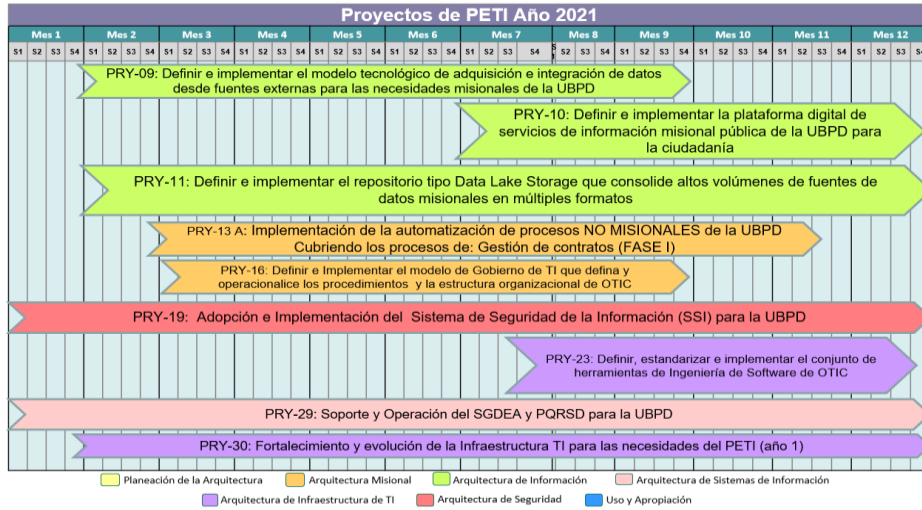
Proyectos de PETI Año 2021

| Mes 1 | | | | Mes 2 | | | | Mes 3 | | | | Mes 4 | | | | Mes 5 | | | | Mes 6 | | | | Mes 7 | | | | Mes 8 | | | | Mes 9 | | | | Mes 10 | | | | Mes 11 | | | | Mes 12 | | | |
|---|---|---|---|---|---|---|---|---|---|---|---|---|---|---|---|---|---|---|---|---|---|---|---|---|---|---|---|---|---|---|---|---|---|---|---|---|---|---|---|---|---|---|---|---|---|---|---|
| S1 | S2 | S3 | S4 | S1 | S2 | S3 | S4 | S1 | S2 | S3 | S4 | S1 | S2 | S3 | S4 | S1 | S2 | S3 | S4 | S1 | S2 | S3 | S4 | S1 | S2 | S3 | S4 | S1 | S2 | S3 | S4 | S1 | S2 | S3 | S4 | S1 | S2 | S3 | S4 | S1 | S2 | S3 | S4 | S1 | S2 | S3 | S4 |

PRY-09: Definir e implementar el modelo tecnológico de adquisición e integración de datos desde fuentes externas para las necesidades misionales de la UBPD

PRY-10: Definir e implementar la plataforma digital de servicios de información misional pública de la UBPD para la ciudadanía

PRY-11: Definir e implementar el repositorio tipo Data Lake Storage que consolide altos volúmenes de fuentes de datos misionales en múltiples formatos

PRY-13 A: Implementación de la automatización de procesos NO MISIONALES de la UBPD Cubriendo los procesos de: Gestión de contratos (FASE I)

PRY-16: Definir e Implementar el modelo de Gobierno de TI que defina y operacionalice los procedimientos y la estructura organizacional de OTIC

PRY-19: Adopción e Implementación del Sistema de Seguridad de la Información (SSI) para la UBPD

PRY-23: Definir, estandarizar e implementar el conjunto de herramientas de Ingeniería de Software de OTIC

PRY-29: Soporte y Operación del SGDEA y PQRSD para la UBPD

PRY-30: Fortalecimiento y evolución de la Infraestructura TI para las necesidades del PETI (año 1)

Planeación de la Arquitectura
Arquitectura Misional
Arquitectura de Información
Arquitectura de Sistemas de Información
Arquitectura de Infraestructura de TI
Arquitectura de Seguridad
Uso y Apropiación